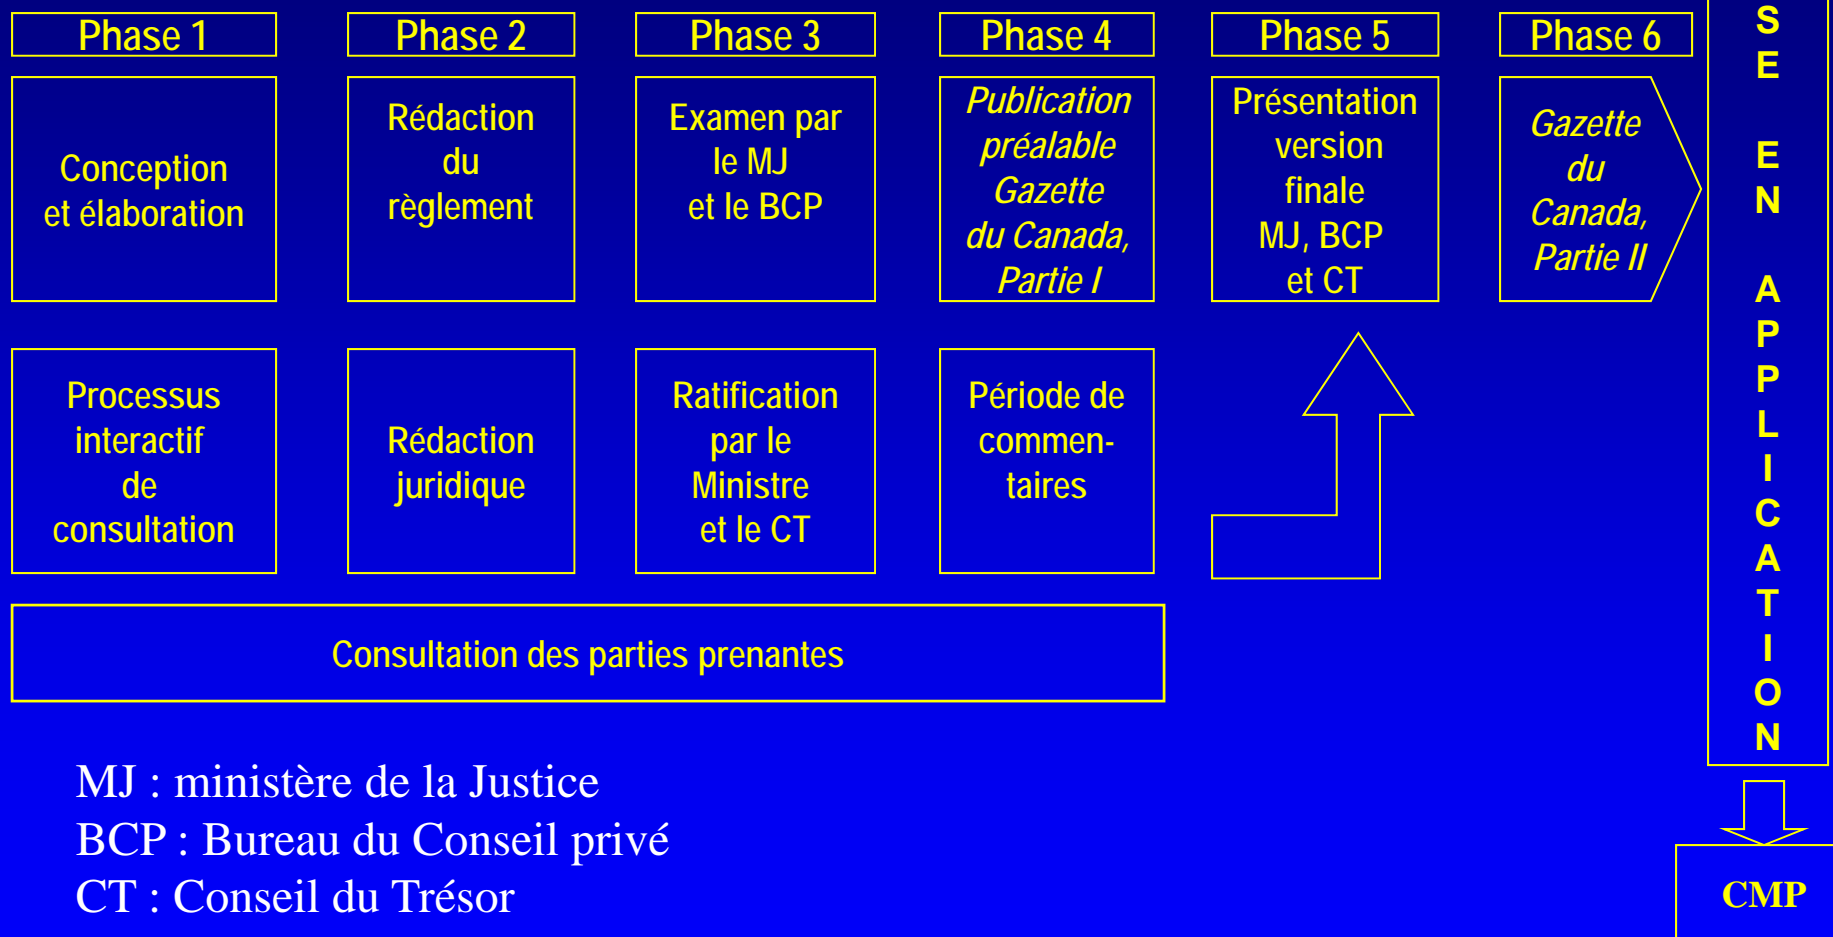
Phase 1

Conception et élaboration

Processus interactif de consultation

Phase 2

Rédaction du règlement

Rédaction juridique

Phase 3

Examen par le MJ et le BCP

Ratification par le Ministre et le CT

Phase 4

Publication préalable Gazette du Canada, Partie I

Période de commentaires

Phase 5

Présentation version finale MJ, BCP et CT

Phase 6

Gazette du Canada, Partie II

Consultation des parties prenantes

MISE EN APPLICATION

CMP

MJ : ministère de la Justice
BCP : Bureau du Conseil privé
CT : Conseil du Trésor